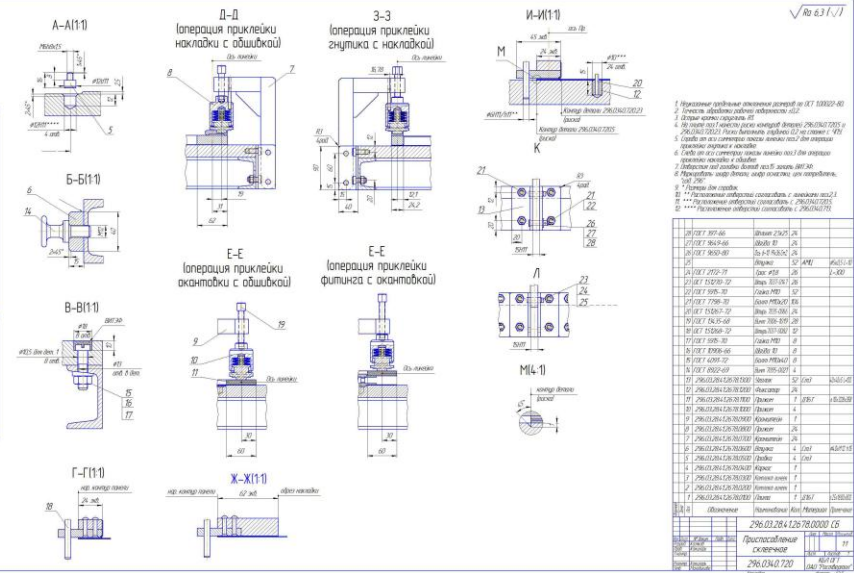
$\sqrt{Ra\ 6{,}3}\ (\sqrt{\ })$

А–А(1:1)

М6х6х15

#10Н7

#28Н9

4 отв.

5

Д–Д
(операция приклейки накладки с обшивкой)

Ось лонжекю

8

7

З–З
(операция приклейки гнутика с накладкой)

16,35

Ось лонжекю

Контур детали 296.034.0.720.23 (риска)

Контур детали 296.034.0.720.5 (риска)

И–И(1:1)

ось Ор

43 зуб.

24 зуб.

М

#10***

2 отв.

20

12

К

Б–Б(1:1)

6

14

2х45°

19

52

67

12,7

24,2

40

60

В–В(1:1)

#18

#15

15

16

17

Е–Е
(операция приклейки окантовки с обшивкой)

9

19

10

11

Ось лонжекю

60

10

Е–Е
(операция приклейки фитинга с окантовкой)

Ось лонжекю

10

60

21

22

26

27

28

Л

23

24

25

М(4:1)

контур детали (риска)

Г–Г(1:1)

нар. контур панели

24 зуб.

18

Ж–Ж(1:1)

нар. контур панели

62 зуб.

обрез накладки

1. Неуказанные предельные отклонения размеров по ОСТ 1.00022-80.
2. Точность обработки рабочей поверхности ±0,2.
3. Острые кромки скруглить R1.
4. На ложементе поз.1 нанести риски контуров деталей 296.034.0.720.5 и 296.034.0.720.23. Риски выполнить глубиной 0,2 на станке с ЧПУ.
5. Справа от оси симметрии панели зеркально поз.7 для операции приклейки гнутика и накладки.
6. Слева от оси симметрии панели зеркально поз.7 для операции приклейки накладки к обшивке.
7. Отверстия под головки деталей поз.15 залить ВИГЭФ.
8. Маркировать: шифр детали, шифр оснастки, цех-потребитель, "ЛЛ 296".
9. * Размеры для справок.
10. ** Расположение отверстий согласовать с лонжеком поз.23.
11. *** Расположение отверстий согласовать с 296.034.0.720.5.
12. **** Расположение отверстий согласовать с 296.034.0.720.

| | | | | | |
|---|---|---|---|---|---|
| 28 | ГОСТ 397-66 | Фланш 2,5х25 | 24 | | |
| 27 | ОСТ 1.8649-66 | Шайба 10 | 24 | | |
| 26 | ГОСТ 7805-70 | Болт 8-6.8.036 | 24 | | |
| 25 | | Втулка | 52 | АМЦ | |
| 24 | ГОСТ 2772-77 | Срок #38 | 26 | | |
| 23 | ОСТ 1.51270-72 | Штифт 7017-012 | 24 | | |
| 22 | ГОСТ 5915-70 | Гайка М10 | 52 | | |
| 21 | ГОСТ 7798-70 | Болт М10х25 | 106 | | |
| 20 | ОСТ 1.51267-72 | Штифт 7015-036 | 24 | | |
| 19 | ОСТ 1.5435-68 | Винт 7105-1139 | 24 | | |
| 18 | ОСТ 1.51268-72 | Штифт 7017-1082 | 12 | | |
| 17 | ГОСТ 5915-70 | Гайка М10 | 8 | | |
| 16 | ГОСТ 11998-66 | Шайба 10 | 8 | | |
| 15 | ГОСТ 4093-72 | Болт М10х40 | 8 | | |
| 14 | ГОСТ 8922-69 | Винт 7105-0021 | 4 | | |
| 13 | 296.03.28.4.12678.1700 | Упоры | 52 | Ст3 | |
| 12 | 296.03.28.4.12678.1600 | Фиксатор | 24 | | |
| 11 | 296.03.28.4.12678.1000 | Прижим | 12 | ДП67 | |
| 10 | 296.03.28.4.12678.1000 | Прижим | 4 | | |
| 9 | 296.03.28.4.12678.0900 | Кронштейн | 4 | | |
| 8 | 296.03.28.4.12678.0800 | Прижим | 24 | | |
| 7 | 296.03.28.4.12678.0700 | Кронштейн | 24 | | |
| 6 | 296.03.28.4.12678.0600 | Втулка | 4 | Ст3 | |
| 5 | 296.03.28.4.12678.0500 | Пробка | 4 | Ст3 | |
| 4 | 296.03.28.4.12678.0400 | Каркас | 1 | | |
| 3 | 296.03.28.4.12678.0300 | Контакт-плита | 1 | | |
| 2 | 296.03.28.4.12678.0200 | Контакт-плита | 1 | | |
| 1 | 296.03.28.4.12678.0100 | Ложем. | 1 | ДП67 | |
| Поз. | Обозначение | Наименование | Кол. | Материал | Примечание |

296.03.28.4.12678.0000 СБ

Приспособление склеечное

296.034.0.720

ОАО "Росавиаурн"